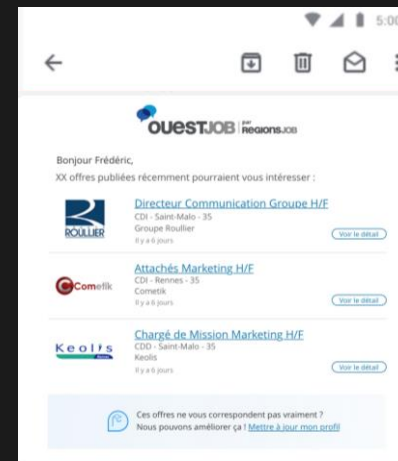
5:00

OUESTJOB par RegionsJOB

Bonjour Frédéric,

XX offres publiées récemment pourraient vous intéresser :

ROULLIER

Directeur Communication Groupe H/F

CDI - Saint-Malo - 35

Groupe Roullier

Il y a 6 jours

Voir le détail

Cometik

Attachés Marketing H/F

CDI - Rennes - 35

Cometik

Il y a 6 jours

Voir le détail

Keolis

Chargé de Mission Marketing H/F

CDD - Saint-Malo - 35

Keolis

Il y a 6 jours

Voir le détail

Ces offres ne vous correspondent pas vraiment ?
Nous pouvons améliorer ça ! Mettre à jour mon profil